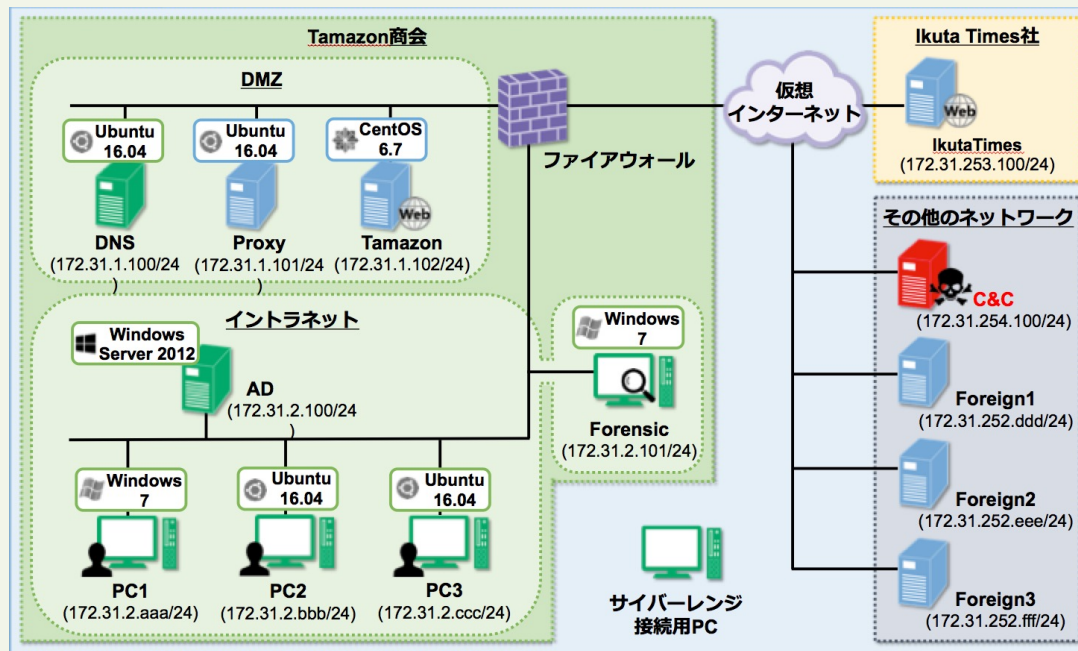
Tamazon商会

DMZ

Ubuntu 16.04

DNS
(172.31.1.100/24)

Ubuntu 16.04

Proxy
(172.31.1.101/24)

CentOS 6.7

Web

Tamazon
(172.31.1.102/24)

ファイアウォール

仮想
インターネット

Ikuta Times社

Web

IkutaTimes
(172.31.253.100/24)

その他のネットワーク

C&C
(172.31.254.100/24)

Foreign1
(172.31.252.ddd/24)

Foreign2
(172.31.252.eee/24)

Foreign3
(172.31.252.fff/24)

イントラネット

Windows Server 2012

AD
(172.31.2.100/24)

Windows 7

Forensic
(172.31.2.101/24)

Windows 7

PC1
(172.31.2.aaa/24)

Ubuntu 16.04

PC2
(172.31.2.bbb/24)

Ubuntu 16.04

PC3
(172.31.2.ccc/24)

サイバーレンジ
接続用PC